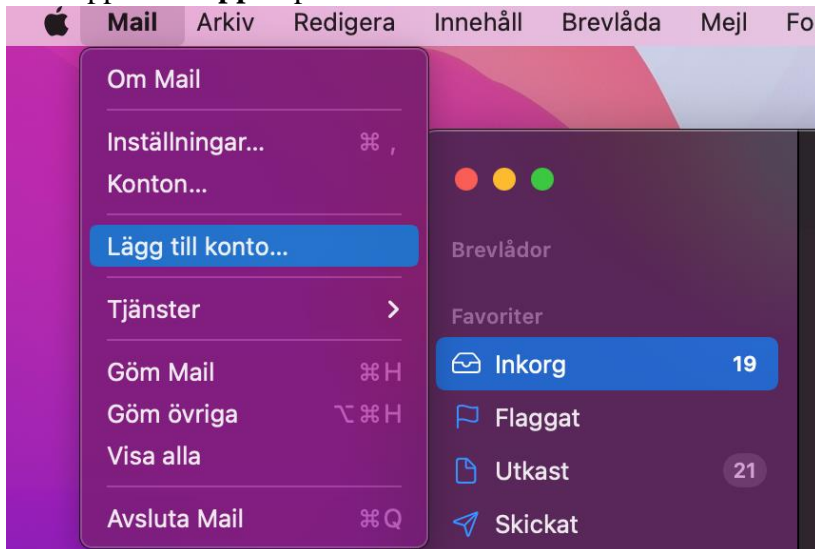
Mail Arkiv Redigera Innehåll Brevlåda Mejl Fo

Om Mail

Inställningar... ⌘ ,
Konton...

Lägg till konto...

Tjänster >

Göm Mail ⌘H
Göm övriga ⌥⌘H
Visa alla

Avsluta Mail ⌘Q

Brevlådor

Favoriter

Inkorg 19

Flaggat

Utkast 21

Skickat